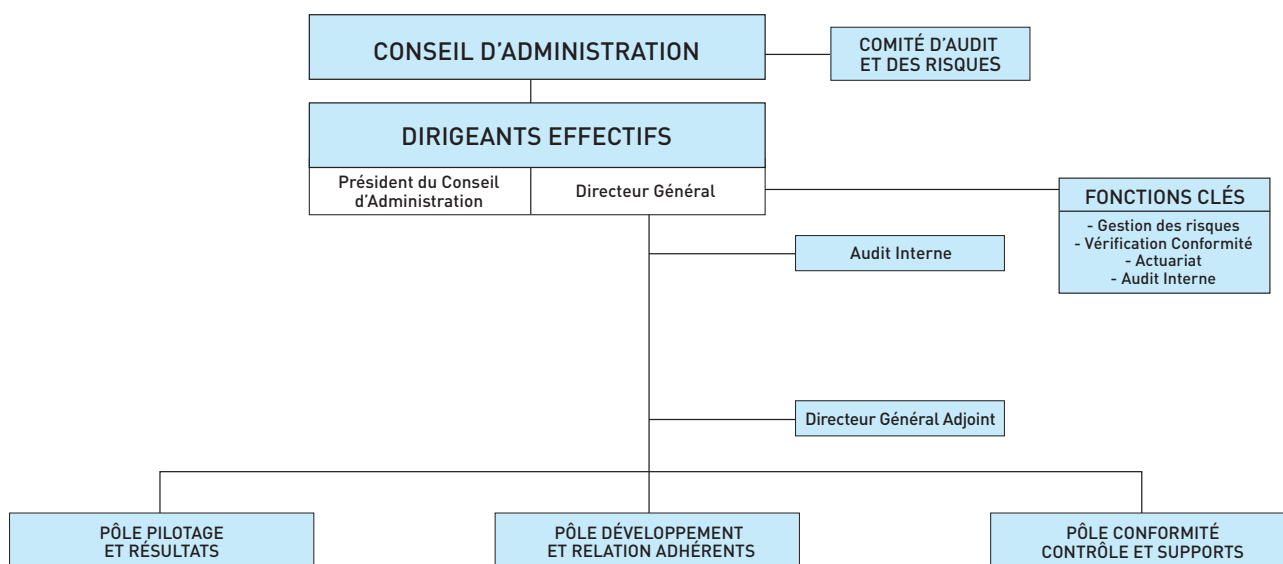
CONSEIL D'ADMINISTRATION

COMITÉ D'AUDIT ET DES RISQUES

DIRIGEANTS EFFECTIFS

Président du Conseil d'Administration

Directeur Général

FONCTIONS CLÉS

- Gestion des risques
- Vérification Conformité
- Actuariat
- Audit Interne

Audit Interne

Directeur Général Adjoint

PÔLE PILOTAGE ET RÉSULTATS

PÔLE DÉVELOPPEMENT ET RELATION ADHÉRENTS

PÔLE CONFORMITÉ CONTRÔLE ET SUPPORTS